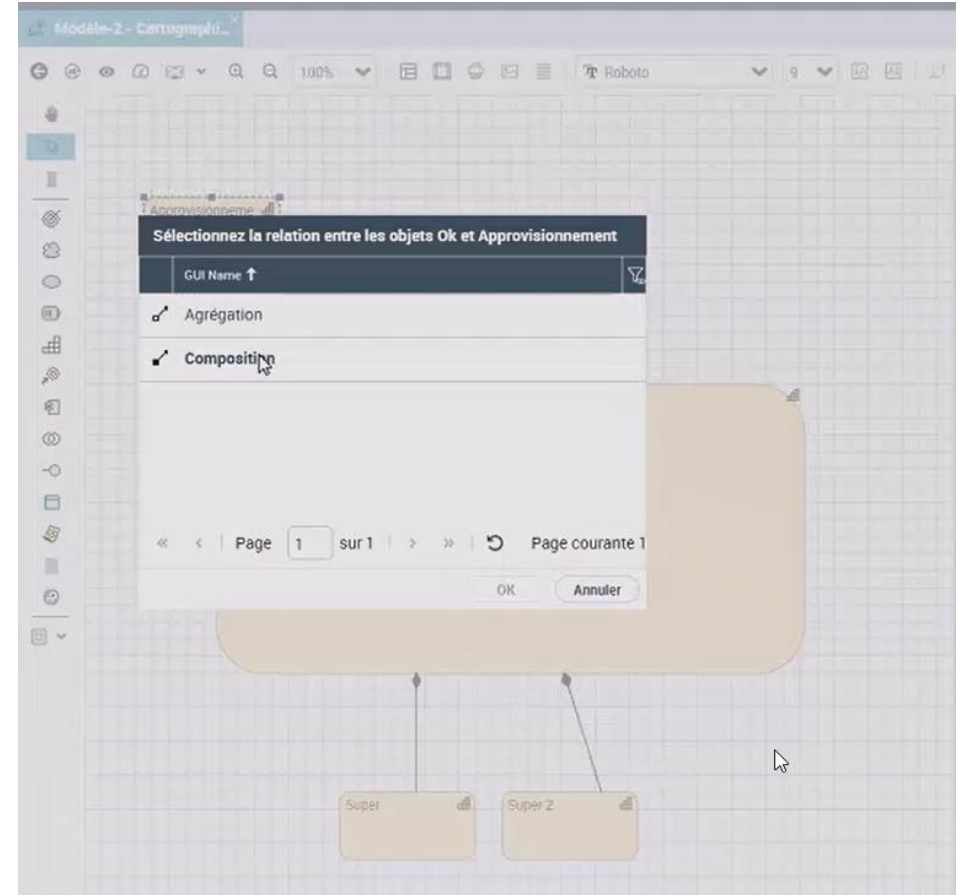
Modèle-2 - Cartographi...

100%

Roboto

9

Approvisionneme

Sélectionnez la relation entre les objets Ok et Approvisionnement

GUI Name ↑

Agrégation

Composition

« ‹ | Page 1 sur 1 | › » | Page courante 1

OK Annuler

Super

Super 2